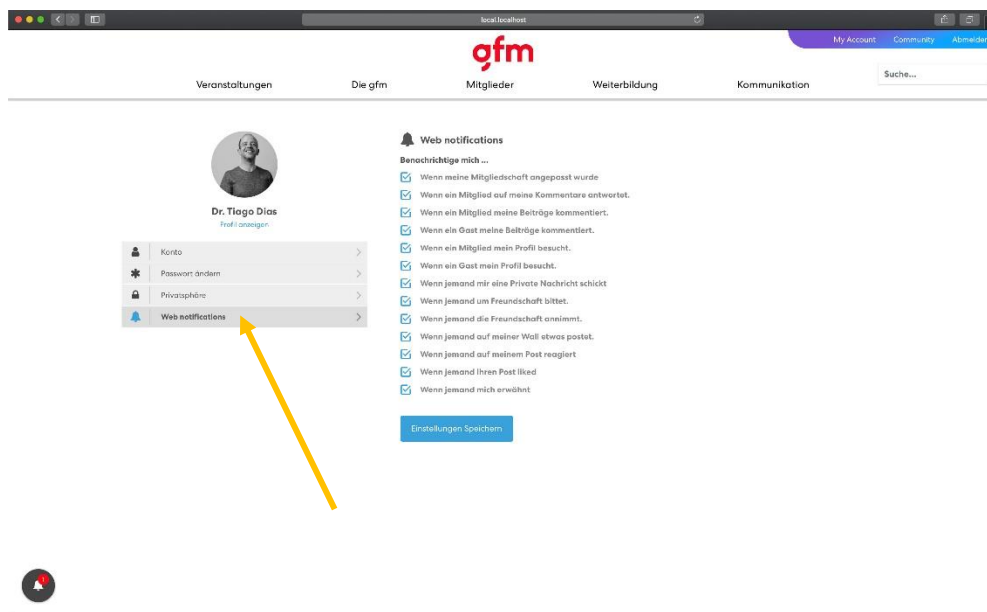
local.localhost

My Account Community Abmelden

gfm

Suche...

Veranstaltungen Die gfm Mitglieder Weiterbildung Kommunikation

Dr. Tiago Dias
Profil anzeigen

Konto
Passwort ändern
Privatsphäre
Web notifications

Web notifications

Benachrichtige mich ...

Wenn meine Mitgliedschaft angepasst wurde
Wenn ein Mitglied auf meine Kommentare antwortet.
Wenn ein Mitglied meine Beiträge kommentiert.
Wenn ein Gast meine Beiträge kommentiert.
Wenn ein Mitglied mein Profil besucht.
Wenn ein Gast mein Profil besucht.
Wenn jemand mir eine Private Nachricht schickt
Wenn jemand um Freundschaft bittet.
Wenn jemand die Freundschaft annimmt.
Wenn jemand auf meiner Wall etwas postet.
Wenn jemand auf meinem Post reagiert
Wenn jemand Ihren Post liked
Wenn jemand mich erwähnt

Einstellungen Speichern

1